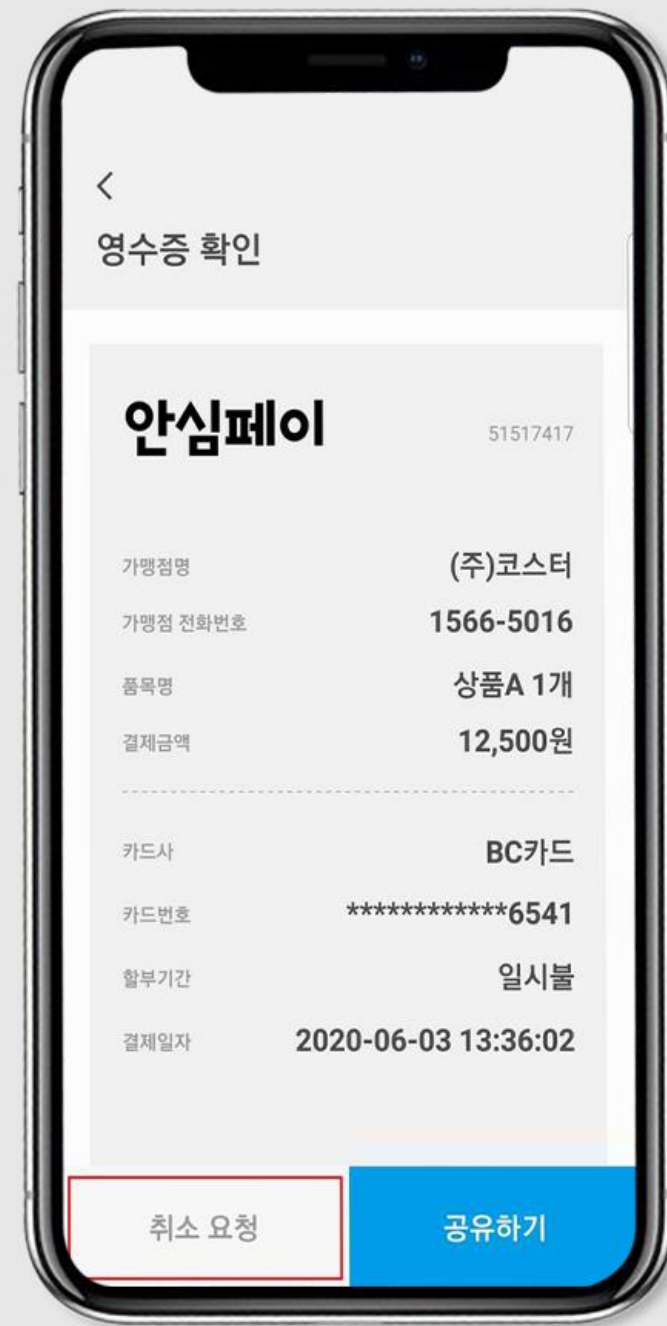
<

영수증 확인

안심페이

51517417

| | |
|---|---|
| 가맹점명 | (주)코스터 |
| 가맹점 전화번호 | 1566-5016 |
| 품목명 | 상품A 1개 |
| 결제금액 | 12,500원 |

| | |
|---|---|
| 카드사 | BC카드 |
| 카드번호 | \*\*\*\*\*\*\*\*\*\*\*\*6541 |
| 할부기간 | 일시불 |
| 결제일자 | 2020-06-03 13:36:02 |

취소 요청

공유하기